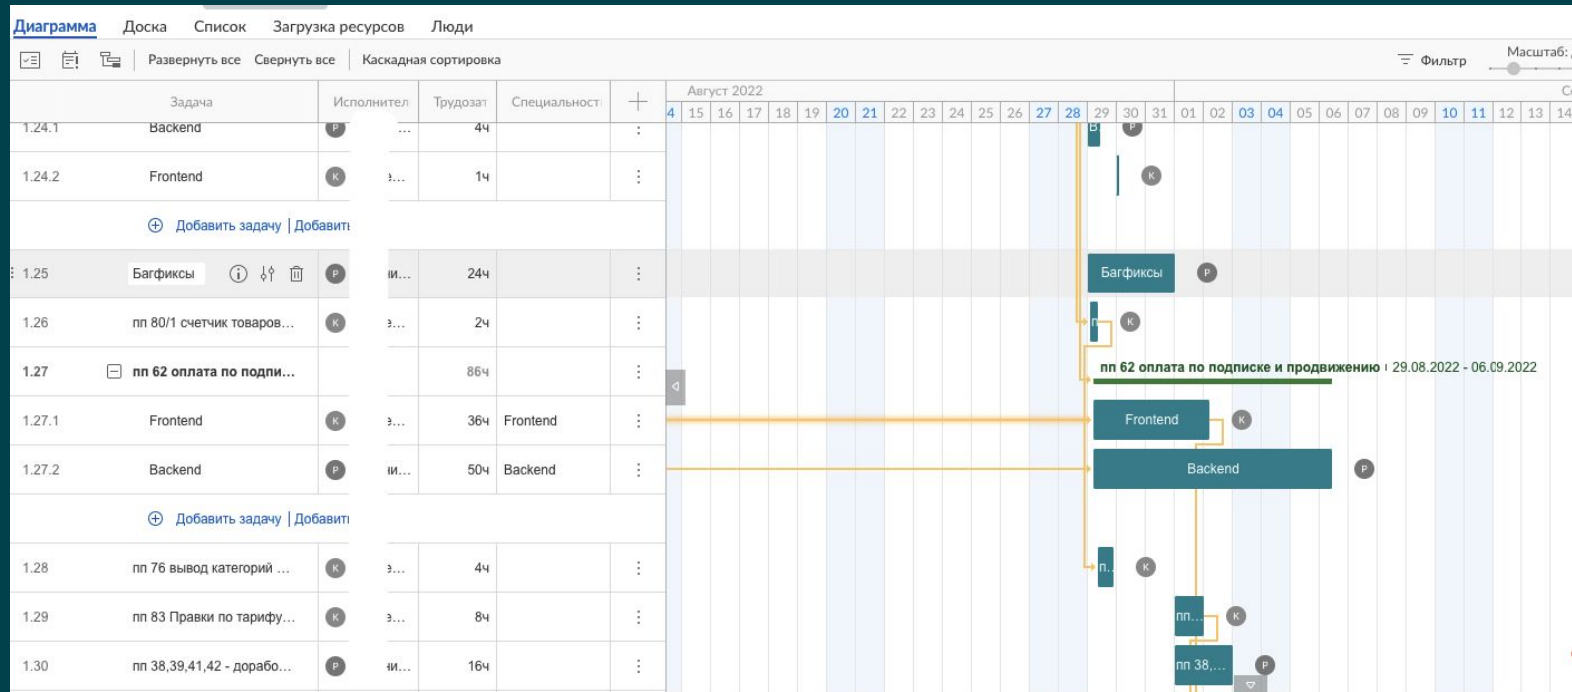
Диаграмма Доска Список Загрузка ресурсов Люди

Развернуть все Свернуть все Каскадная сортировка

Фильтр Масштаб:

| Задача | Исполнител | Трудозат | Специальност |
|---|---|---|---|
| 1.24.1 Backend | Р ... | 4ч | |
| 1.24.2 Frontend | К ... | 1ч | |
| Добавить задачу \| Добавить | | | |
| 1.25 Багфиксы | Р и... | 24ч | |
| 1.26 пп 80/1 счетчик товаров... | К ... | 2ч | |
| 1.27 пп 62 оплата по подпи... | | 86ч | |
| 1.27.1 Frontend | К ... | 36ч | Frontend |
| 1.27.2 Backend | Р и... | 50ч | Backend |
| Добавить задачу \| Добавить | | | |
| 1.28 пп 76 вывод категорий ... | К ... | 4ч | |
| 1.29 пп 83 Правки по тарифу... | К ... | 8ч | |
| 1.30 пп 38,39,41,42 - доработ... | Р и... | 16ч | |

Август 2022
4 15 16 17 18 19 20 21 22 23 24 25 26 27 28 29 30 31 01 02 03 04 05 06 07 08 09 10 11 12 13 14

Багфиксы Р
п К
пп 62 оплата по подписке и продвижению : 29.08.2022 - 06.09.2022
Frontend К
Backend Р
п.. К
пп... К
пп 38,... Р